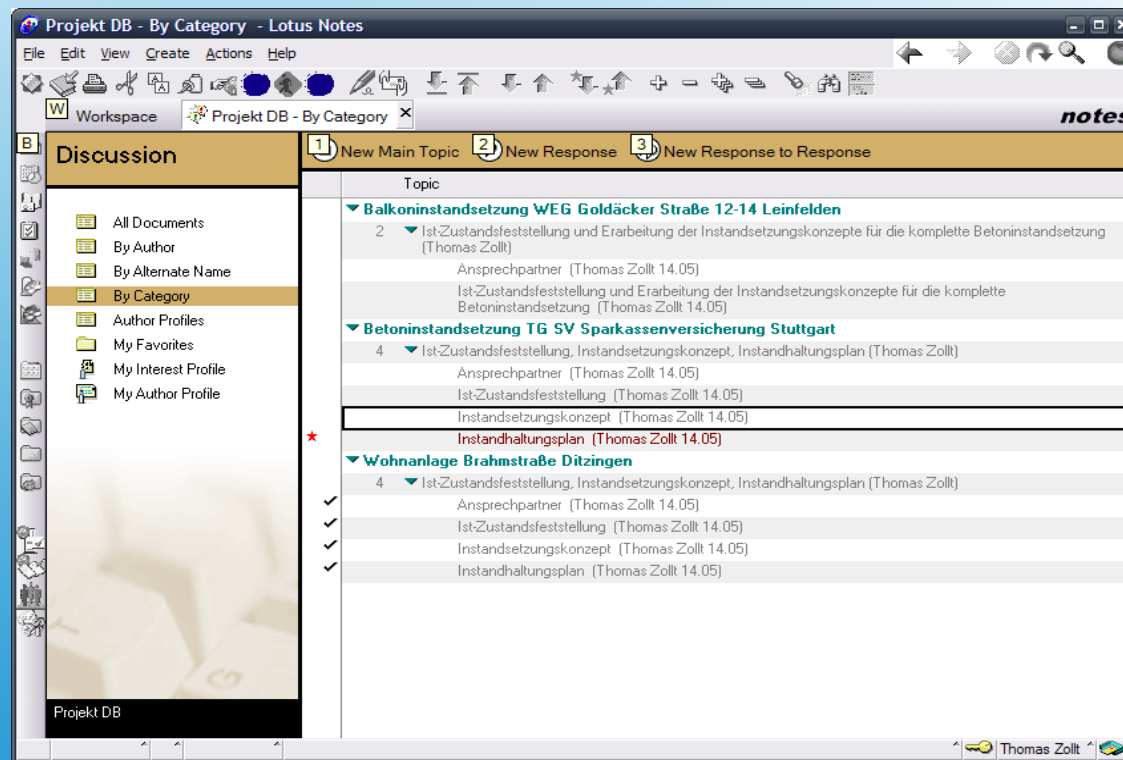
Projekt DB - By Category - Lotus Notes

File Edit View Create Actions Help

W Workspace Projekt DB - By Category ×

notes

B

Discussion

All Documents
By Author
By Alternate Name
By Category
Author Profiles
My Favorites
My Interest Profile
My Author Profile

Projekt DB

1 New Main Topic 2 New Response 3 New Response to Response

Topic

▼ Balkoninstandsetzung WEG Goldäcker Straße 12-14 Leinfelden
2 ▼ Ist-Zustandsfeststellung und Erarbeitung der Instandsetzungskonzepte für die komplette Betoninstandsetzung (Thomas Zollt)
Ansprechpartner (Thomas Zollt 14.05)
Ist-Zustandsfeststellung und Erarbeitung der Instandsetzungskonzepte für die komplette Betoninstandsetzung (Thomas Zollt 14.05)
▼ Betoninstandsetzung TG SV Sparkassenversicherung Stuttgart
4 ▼ Ist-Zustandsfeststellung, Instandsetzungskonzept, Instandhaltungsplan (Thomas Zollt)
Ansprechpartner (Thomas Zollt 14.05)
Ist-Zustandsfeststellung (Thomas Zollt 14.05)
Instandsetzungskonzept (Thomas Zollt 14.05)
★ Instandhaltungsplan (Thomas Zollt 14.05)
▼ Wohnanlage Brahmstraße Ditzingen
4 ▼ Ist-Zustandsfeststellung, Instandsetzungskonzept, Instandhaltungsplan (Thomas Zollt)
✔ Ansprechpartner (Thomas Zollt 14.05)
✔ Ist-Zustandsfeststellung (Thomas Zollt 14.05)
✔ Instandsetzungskonzept (Thomas Zollt 14.05)
✔ Instandhaltungsplan (Thomas Zollt 14.05)

Thomas Zollt